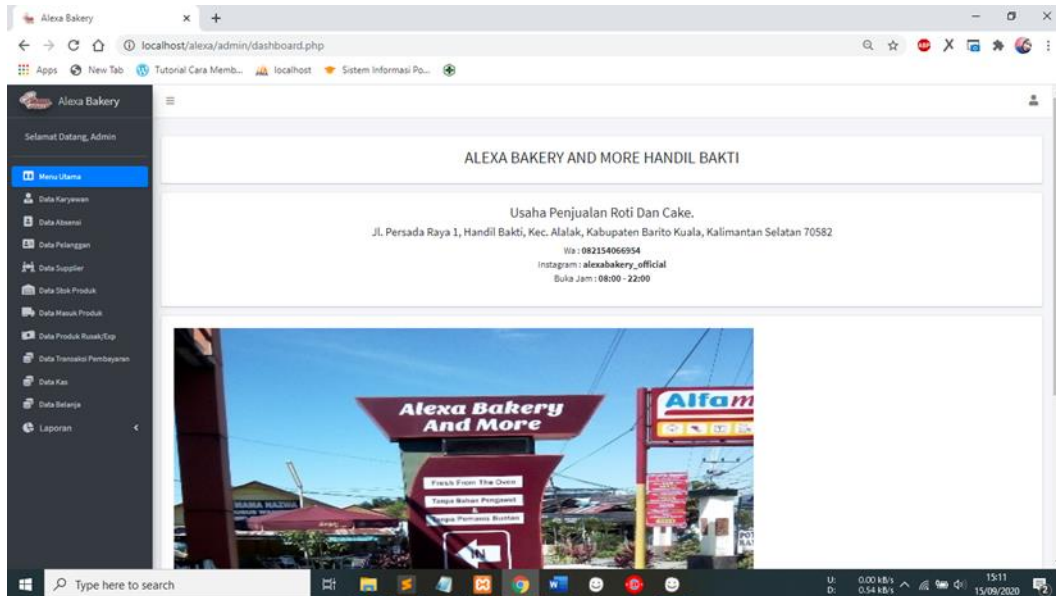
Alexa Bakery × +

localhost/alexa/admin/dashboard.php

Apps New Tab Tutorial Cara Memb... localhost Sistem Informasi Po...

Alexa Bakery

Selamat Datang, Admin

Menu Utama
Data Karyawan
Data Absensi
Data Pelanggan
Data Supplier
Data Stok Produk
Data Masuk Produk
Data Produk Rusak/Exp
Data Transaksi Pembayaran
Data Kas
Data Belanja
Laporan

ALEXA BAKERY AND MORE HANDIL BAKTI

Usaha Penjualan Roti Dan Cake.

Jl. Persada Raya 1, Handil Bakti, Kec. Alalak, Kabupaten Barito Kuala, Kalimantan Selatan 70582

Wa : 082154066954

Instagram : alexabakery_official

Buka Jam : 08:00 - 22:00

Alexa Bakery And More

Fresh From The Oven

Tanpa Bahan Pengawet

&

Tanpa Pemanis Buatan

IN

Alfam

Type here to search

U: 0.00 kB/s
D: 0.54 kB/s

15:11
15/09/2020